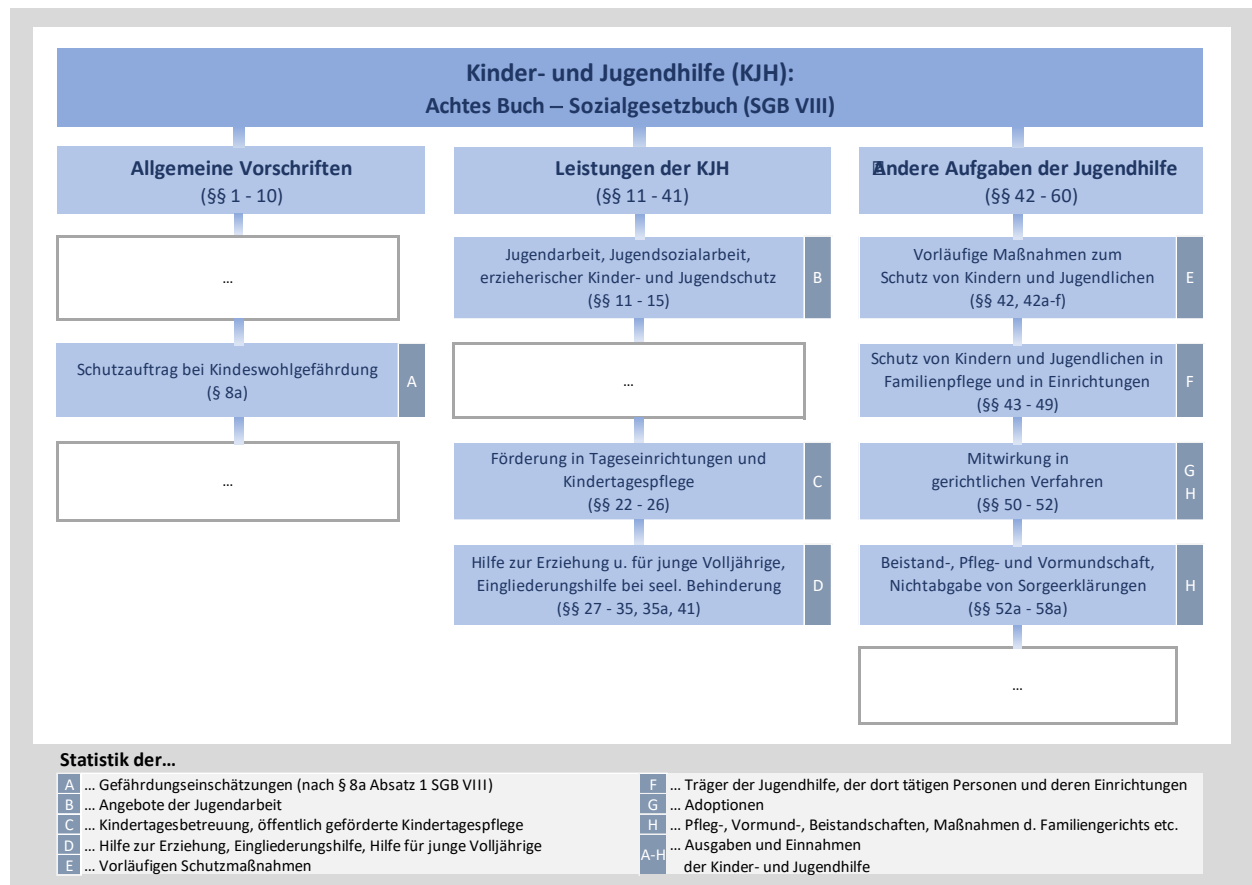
Kinder- und Jugendhilfe (KJH):
Achtes Buch – Sozialgesetzbuch (SGB VIII)

Allgemeine Vorschriften
(§§ 1 - 10)

…

Schutzauftrag bei Kindeswohlgefährdung
(§ 8a)
A

…

Leistungen der KJH
(§§ 11 - 41)

Jugendarbeit, Jugendsozialarbeit, erzieherischer Kinder- und Jugendschutz
(§§ 11 - 15)
B

…

Förderung in Tageseinrichtungen und Kindertagespflege
(§§ 22 - 26)
C

Hilfe zur Erziehung u. für junge Volljährige, Eingliederungshilfe bei seel. Behinderung
(§§ 27 - 35, 35a, 41)
D

Andere Aufgaben der Jugendhilfe
(§§ 42 - 60)

Vorläufige Maßnahmen zum Schutz von Kindern und Jugendlichen
(§§ 42, 42a-f)
E

Schutz von Kindern und Jugendlichen in Familienpflege und in Einrichtungen
(§§ 43 - 49)
F

Mitwirkung in gerichtlichen Verfahren
(§§ 50 - 52)
G
H

Beistand-, Pfleg- und Vormundschaft, Nichtabgabe von Sorgeerklärungen
(§§ 52a - 58a)
H

…

Statistik der…
A … Gefährdungseinschätzungen (nach § 8a Absatz 1 SGB VIII)
B … Angebote der Jugendarbeit
C … Kindertagesbetreuung, öffentlich geförderte Kindertagespflege
D … Hilfe zur Erziehung, Eingliederungshilfe, Hilfe für junge Volljährige
E … Vorläufigen Schutzmaßnahmen
F … Träger der Jugendhilfe, der dort tätigen Personen und deren Einrichtungen
G … Adoptionen
H … Pfleg-, Vormund-, Beistandschaften, Maßnahmen d. Familiengerichts etc.
A-H … Ausgaben und Einnahmen der Kinder- und Jugendhilfe